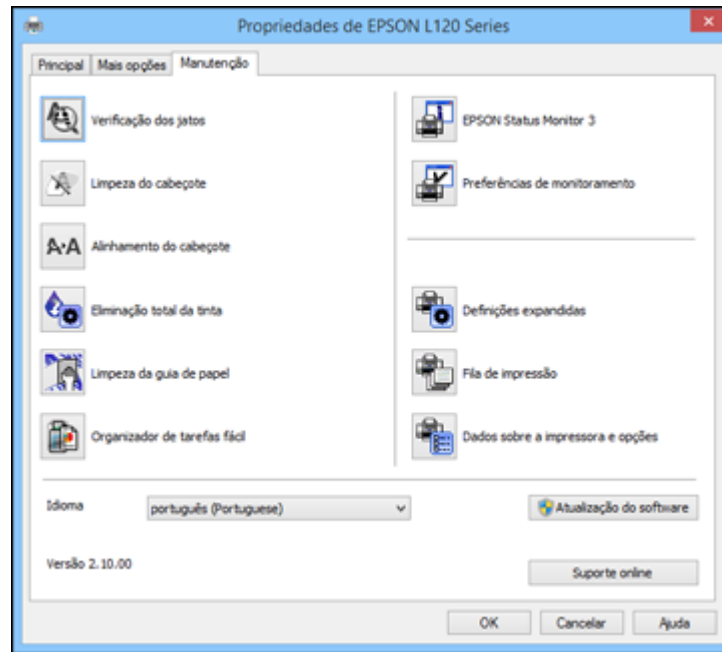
Propriedades de EPSON L120 Series

Principal | Mais opções | Manutenção

Verificação dos jatos

Limpeza do cabeçote

Alinhamento do cabeçote

Eliminação total da tinta

Limpeza da guia de papel

Organizador de tarefas fácil

EPSON Status Monitor 3

Preferências de monitoramento

Definições expandidas

Fila de impressão

Dados sobre a impressora e opções

Idioma | português (Portuguese)

Atualização do software

Versão 2.10.00

Suporte online

OK | Cancelar | Ajuda